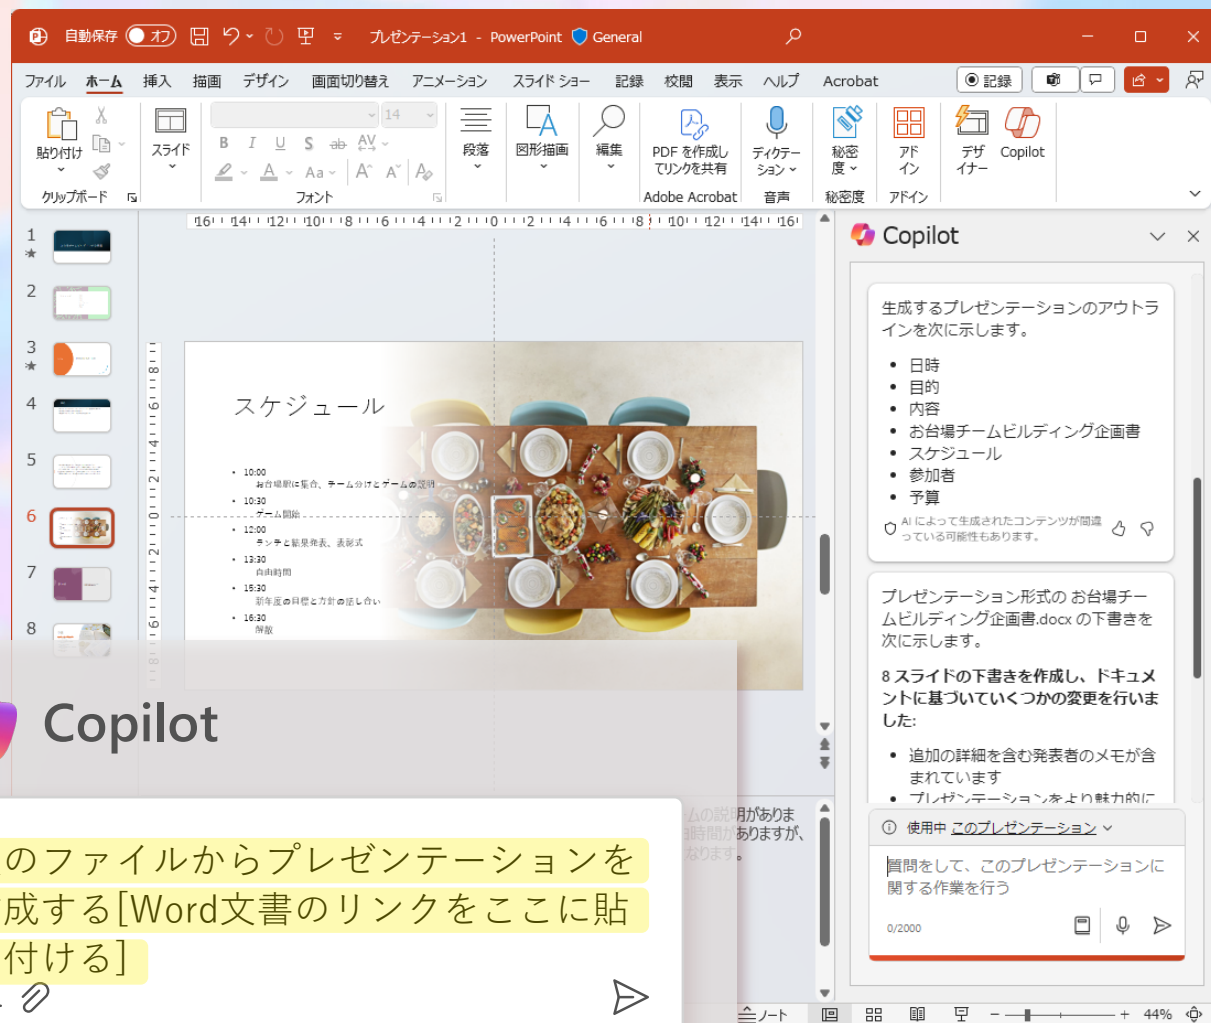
自動保存 オフ プレゼンテーション1 - PowerPoint General

ファイル ホーム 挿入 描画 デザイン 画面切り替え アニメーション スライド ショー 記録 校閲 表示 ヘルプ Acrobat 記録

貼り付け クリップボード スライド フォント 14 段落 図形描画 編集 PDF を作成してリンクを共有 Adobe Acrobat ディクテーション 音声 秘密度 秘密度 アドイン アドイン デザイナー Copilot

1 2 3 4 5 6 7 8

スケジュール

• 10:00
お台場駅に集合、チーム分けとゲームの説明
• 10:30
ゲーム開始
• 12:00
ランチと結果発表、表彰式
• 13:30
自由時間
• 15:30
新年度の目標と方針の話し合い
• 16:30
解散

Copilot

生成するプレゼンテーションのアウトラインを次に示します。

• 日時
• 目的
• 内容
• お台場チームビルディング企画書
• スケジュール
• 参加者
• 予算

AI によって生成されたコンテンツが間違っている可能性もあります。

プレゼンテーション形式の お台場チームビルディング企画書.docx の下書きを次に示します。

8 スライドの下書きを作成し、ドキュメントに基づいていくつかの変更を行いました:

• 追加の詳細を含む発表者のメモが含まれています
• プレゼンテーションをより魅力的に

使用中 このプレゼンテーション

質問をして、このプレゼンテーションに関する作業を行う

0/2000

Copilot

のファイルからプレゼンテーションを成する[Word文書のリンクをここに貼付ける]

ムの説明がありま 時間がありますが、なります。

ノート 44%